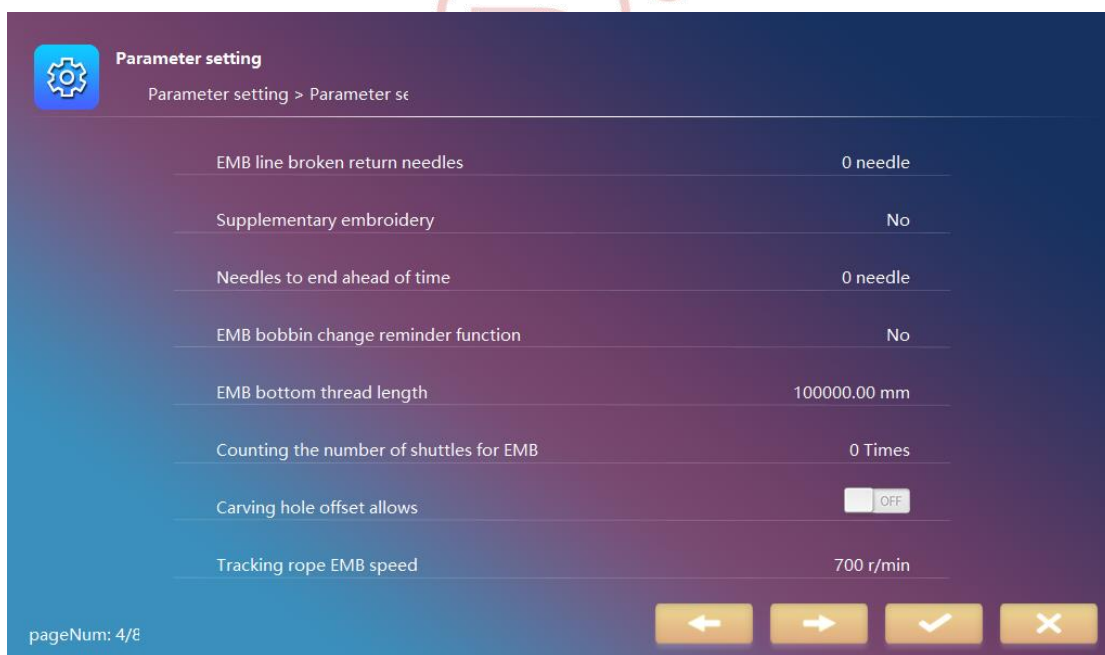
Parameter setting

Parameter setting > Parameter se

| EMB line broken return needles | 0 needle |
|---|---|
| Supplementary embroidery | No |
| Needles to end ahead of time | 0 needle |
| EMB bobbin change reminder function | No |
| EMB bottom thread length | 100000.00 mm |
| Counting the number of shuttles for EMB | 0 Times |
| Carving hole offset allows | OFF |
| Tracking rope EMB speed | 700 r/min |

pageNum: 4/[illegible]